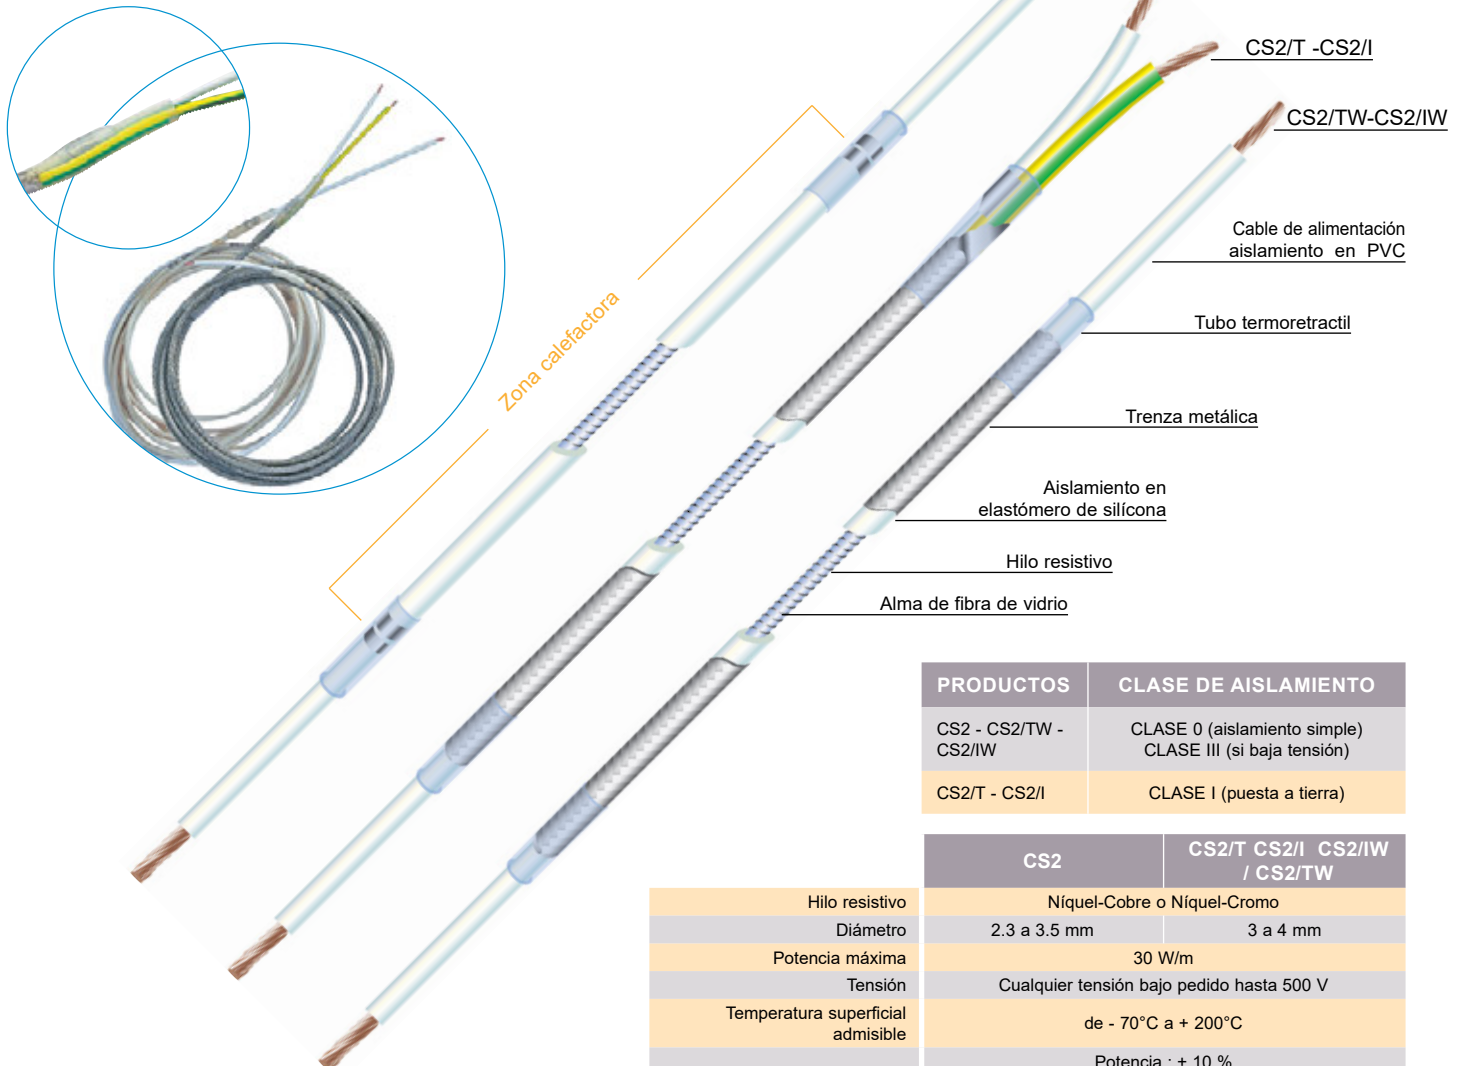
CS2/T -CS2/I

CS2/TW-CS2/IW

Cable de alimentación aislamiento en PVC

Tubo termoretractil

Trenza metálica

Aislamiento en elastómero de silícona

Hilo resistivo

Alma de fibra de vidrio

Zona calefactora

| PRODUCTOS | CLASE DE AISLAMIENTO |
|---|---|
| CS2 - CS2/TW - CS2/IW | CLASE 0 (aislamiento simple) CLASE III (si baja tensión) |
| CS2/T - CS2/I | CLASE I (puesta a tierra) |

| | CS2 | CS2/T CS2/I CS2/IW / CS2/TW |
|---|---|---|
| Hilo resistivo | Níquel-Cobre o Níquel-Cromo | |
| Diámetro | 2.3 a 3.5 mm | 3 a 4 mm |
| Potencia máxima | 30 W/m | |
| Tensión | Cualquier tensión bajo pedido hasta 500 V | |
| Temperatura superficial admisible | de - 70°C a + 200°C | |
| | Potencia : ± 10 % | |